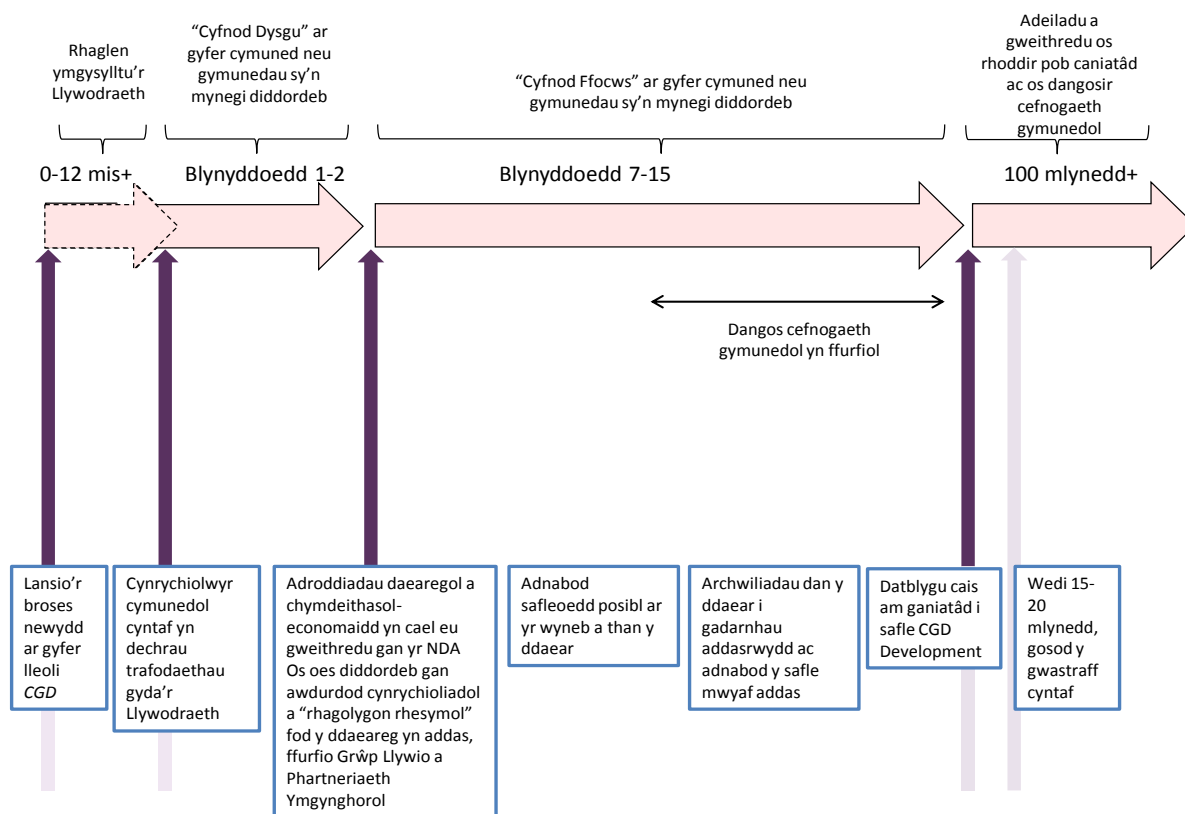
Rhaglen ymgysylltu'r Llywodraeth

"Cyfnod Dysgu" ar gyfer cymuned neu gymunedau sy'n mynegi diddordeb

"Cyfnod Ffocws" ar gyfer cymuned neu gymunedau sy'n mynegi diddordeb

Adeiladu a gweithredu os rhoddir pob caniatâd ac os dangosir cefnogaeth gymunedol

0-12 mis+

Blynyddoedd 1-2

Blynyddoedd 7-15

100 mlynedd+

Dangos cefnogaeth gymunedol yn ffurfiol

Lansio'r broses newydd ar gyfer lleoli *CGD*

Cynrychiolwyr cymunedol cyntaf yn dechrau trafodaethau gyda'r Llywodraeth

Adroddiadau daearegol a chymdeithasol-economaidd yn cael eu gweithredu gan yr NDA Os oes diddordeb gan awdurdod cynrychioliadol a "rhagolygon rhesymol" fod y ddaeareg yn addas, ffurfio Grŵp Llywio a Phartneriaeth Ymgynghorol

Adnabod safleoedd posibl ar yr wyneb a than y ddaear

Archwiliadau dan y ddaear i gadarnhau addasrwydd ac adnabod y safle mwyaf addas

Datblygu cais am ganiatâd i safle CGD Development

Wedi 15-20 mlynedd, gosod y gwastraff cyntaf